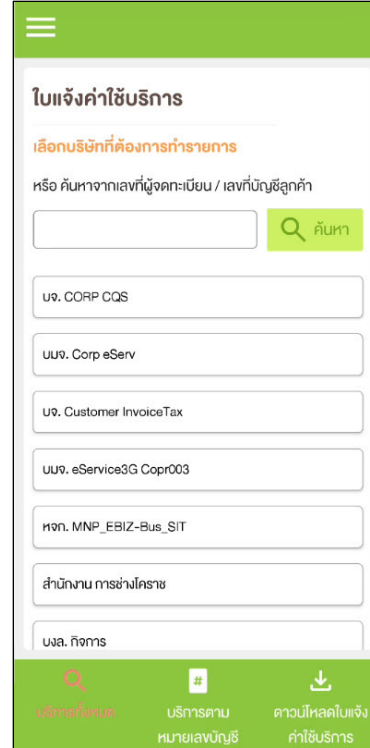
ใบแจ้งค่าใช้บริการ

เลือกบริษัทที่ต้องการทำรายการ

หรือ ค้นหาจากเลขที่ผู้จดทะเบียน / เลขที่บัญชีลูกค้า

ค้นหา

บจ. CORP CQS

บมจ. Corp eServ

บจ. Customer InvoiceTax

บมจ. eService3G Copr003

หจก. MNP_EBIZ-Bus_SIT

สำนักงาน การช่างโคราช

บงล. กิจการ

บริการทั้งหมด

บริการตามหมายเลขบัญชี

ดาวน์โหลดใบแจ้งค่าใช้บริการ